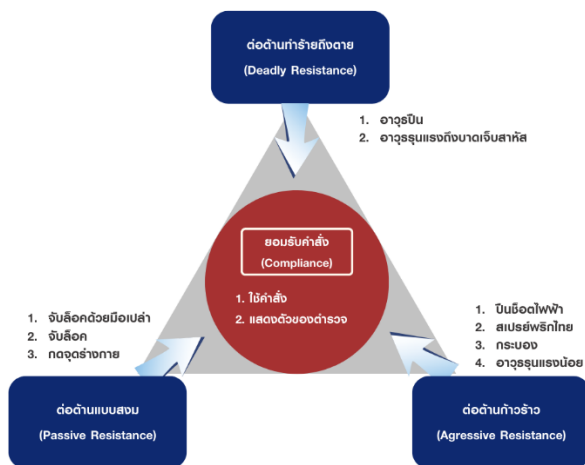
ต่อต้านทำร้ายถึงตาย
(Deadly Resistance)

1. อาวุธปืน
2. อาวุธรุนแรงถึงบาดเจ็บสาหัส

ยอมรับคำสั่ง
(Compliance)

1. ใช้คำสั่ง
2. แสดงตัวของตำรวจ

1. จับล็อคด้วยมือเปล่า
2. จับล็อค
3. กดจุดร่างกาย

1. ปืนช็อตไฟฟ้า
2. สเปรย์พริกไทย
3. กระบอง
4. อาวุธรุนแรงน้อย

ต่อต้านแบบสงบ
(Passive Resistance)

ต่อต้านก้าวร้าว
(Agressive Resistance)